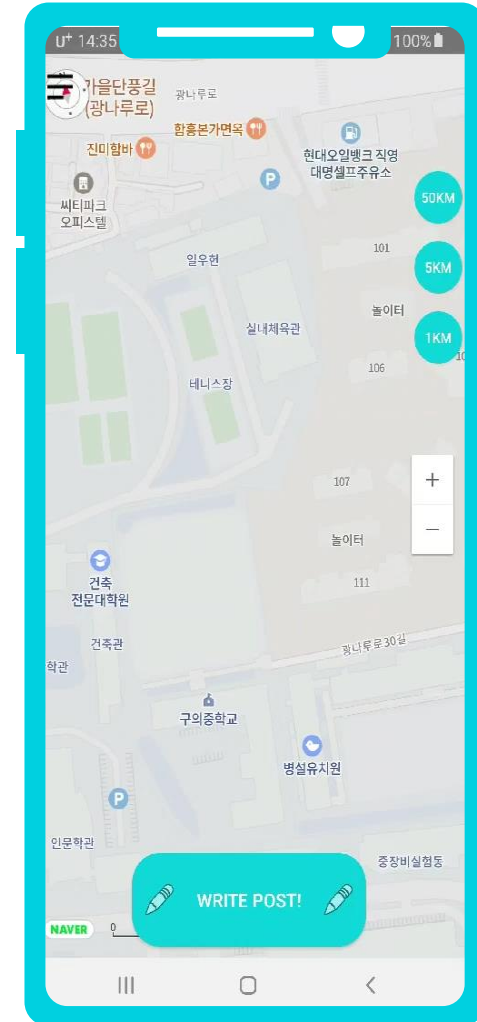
U+ 14:35
100%
가을단풍길 (광나루로)
광나루로
함흥본가면옥
진미함바
현대오일뱅크 직영 대명셀프주유소
씨티파크 오피스텔
50KM
101
일우현
5KM
놀이터
실내체육관
1KM
106
테니스장
+
107
−
놀이터
111
건축 전문대학원
건축관
광나루로30길
학관
구의중학교
병설유치원
인문학관
중장비실험동
WRITE POST!
NAVER
0